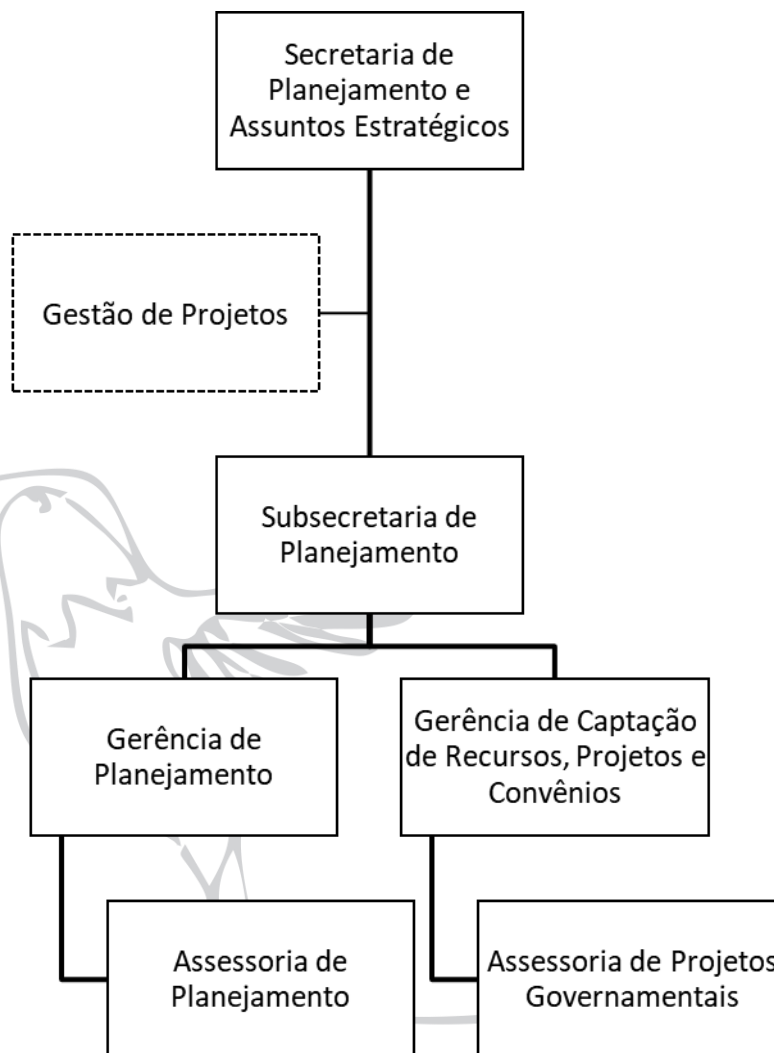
Secretaria de Planejamento e Assuntos Estratégicos

Gestão de Projetos

Subsecretaria de Planejamento

Gerência de Planejamento

Gerência de Captação de Recursos, Projetos e Convênios

Assessoria de Planejamento

Assessoria de Projetos Governamentais